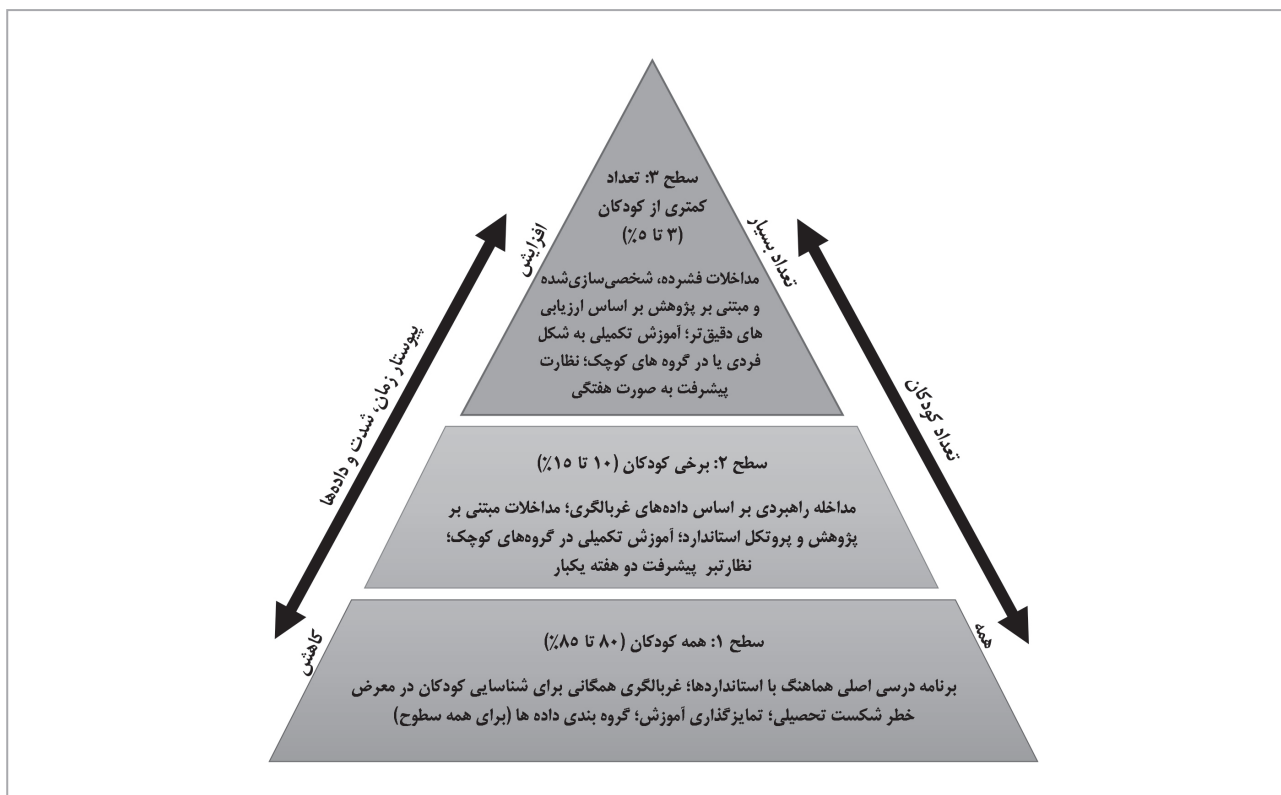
سطح ۳: تعداد کمتری از کودکان (۳ تا ۵٪)

مداخلات فشرده، شخصی‌سازی‌شده و مبتنی بر پژوهش بر اساس ارزیابی های دقیق‌تر؛ آموزش تکمیلی به شکل فردی یا در گروه های کوچک؛ نظارت پیشرفت به صورت هفتگی

سطح ۲: برخی کودکان (۱۰ تا ۱۵٪)

مداخله راهبردی بر اساس داده‌های غربالگری؛ مداخلات مبتنی بر پژوهش و پروتکل استاندارد؛ آموزش تکمیلی در گروه‌های کوچک؛ نظارتبر پیشرفت دو هفته یکبار

سطح ۱: همه کودکان (۸۰ تا ۸۵٪)

برنامه درسی اصلی هماهنگ با استانداردها؛ غربالگری همگانی برای شناسایی کودکان در معرض خطر شکست تحصیلی؛ تمایزگذاری آموزش؛ گروه بندی داده ها (برای همه سطوح)

افزایش

پیوستار زمان، شدت و داده‌ها

کاهش

تعداد بسیار

تعداد کودکان

همه